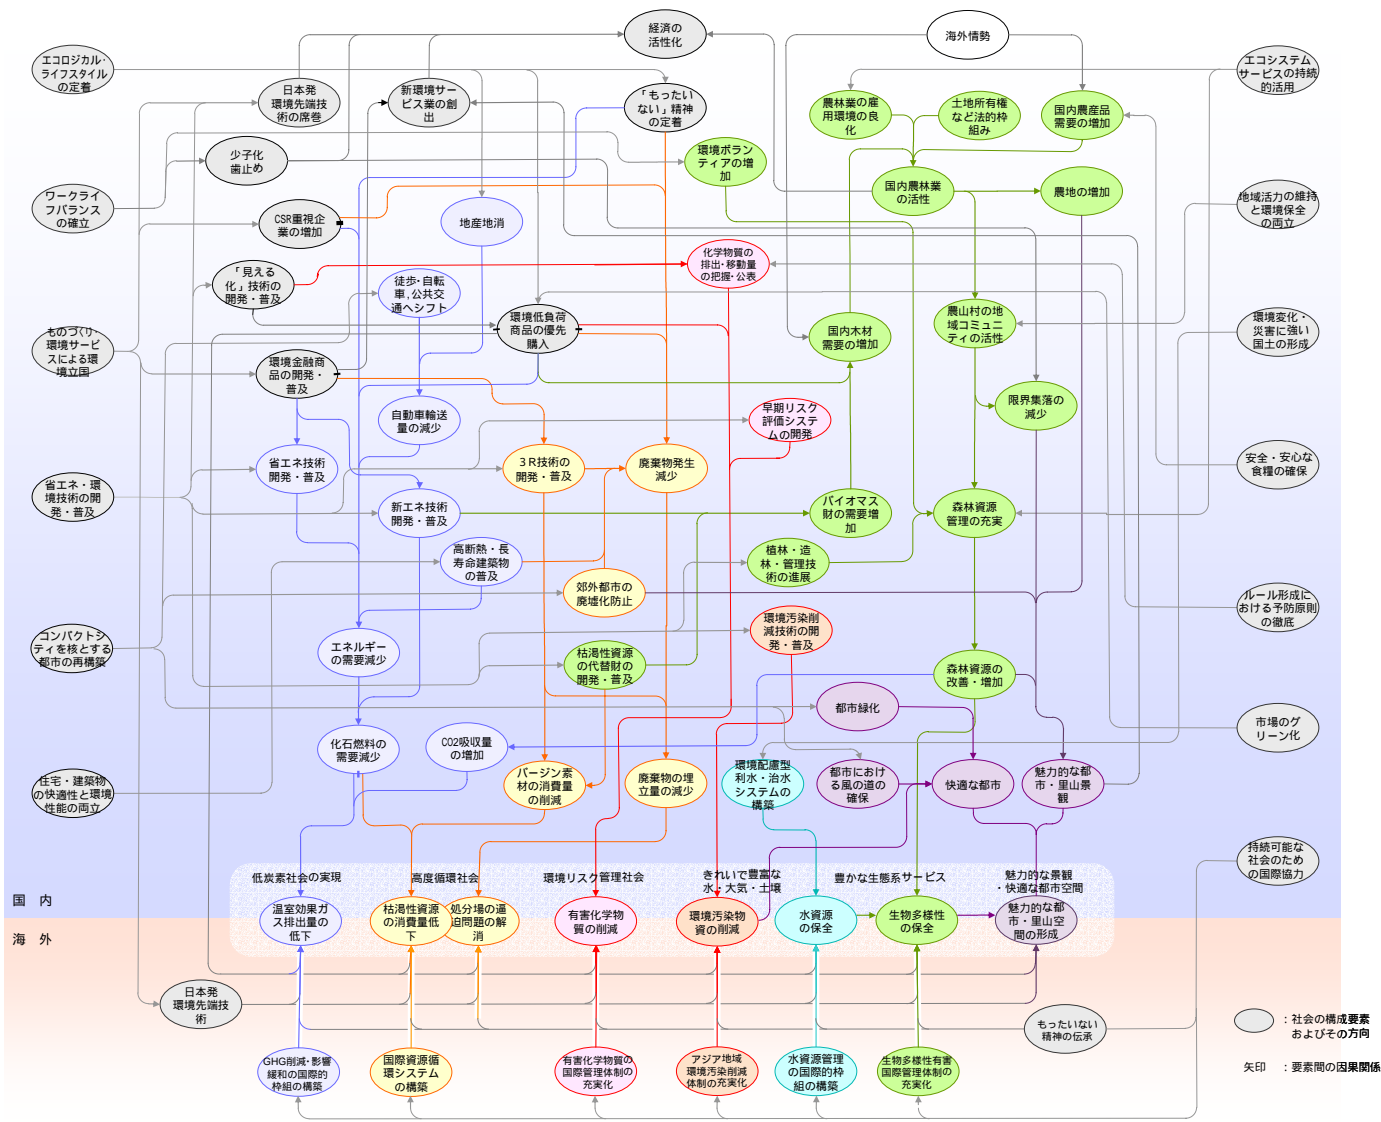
経済の活性化

海外情勢

エコロジカル・ライフスタイルの定着

日本発環境先端技術の席巻

新環境サービス業の創出

「もったいない」精神の定着

エコシステムサービスの持続的活用

農林業の雇用環境の良化

土地所有権など法的枠組み

国内農産品需要の増加

少子化歯止め

環境ボランティアの増加

国内農林業の活性

農地の増加

ワークライフバランスの確立

CSR重視企業の増加

地産地消

地域活力の維持と環境保全の両立

化学物質の排出・移動量の把握・公表

「見える化」技術の開発・普及

徒歩・自転車,公共交通へシフト

ものづくり・環境サービスによる環境立国

環境低負荷商品の優先購入

国内木材需要の増加

農山村の地域コミュニティの活性

環境変化・災害に強い国土の形成

環境金融商品の開発・普及

限界集落の減少

自動車輸送量の減少

早期リスク評価システムの開発

安全・安心な食糧の確保

省エネ・環境技術の開発・普及

省エネ技術開発・普及

3R技術の開発・普及

廃棄物発生減少

新エネ技術開発・普及

バイオマス財の需要増加

森林資源管理の充実

高断熱・長寿命建築物の普及

植林・造林・管理技術の進展

郊外都市の廃墟化防止

ルール形成における予防原則の徹底

コンパクトシティを核とする都市の再構築

エネルギーの需要減少

環境汚染削減技術の開発・普及

枯渇性資源の代替財の開発・普及

森林資源の改善・増加

都市緑化

市場のグリーン化

化石燃料の需要減少

CO2吸収量の増加

住宅・建築物の快適性と環境性能の両立

バージン素材の消費量の削減

廃棄物の埋立量の減少

環境配慮型利水・治水システムの構築

都市における風の道の確保

快適な都市

魅力的な都市・里山景観

持続可能な社会のための国際協力

低炭素社会の実現

高度循環社会

環境リスク管理社会

きれいで豊富な水・大気・土壌

豊かな生態系サービス

魅力的な景観・快適な都市空間

国　内

海　外

温室効果ガス排出量の低下

枯渇性資源の消費量低下

処分場の逼迫問題の解消

有害化学物質の削減

環境汚染物資の削減

水資源の保全

生物多様性の保全

魅力的な都市・里山空間の形成

日本発環境先端技術

もったいない精神の伝承

GHG削減・影響緩和の国際的枠組の構築

国際資源循環システムの構築

有害化学物質の国際管理体制の充実化

アジア地域環境汚染削減体制の充実化

水資源管理の国際的枠組の構築

生物多様性有害国際管理体制の充実化

：社会の構成要素およびその方向

矢印　：要素間の因果関係